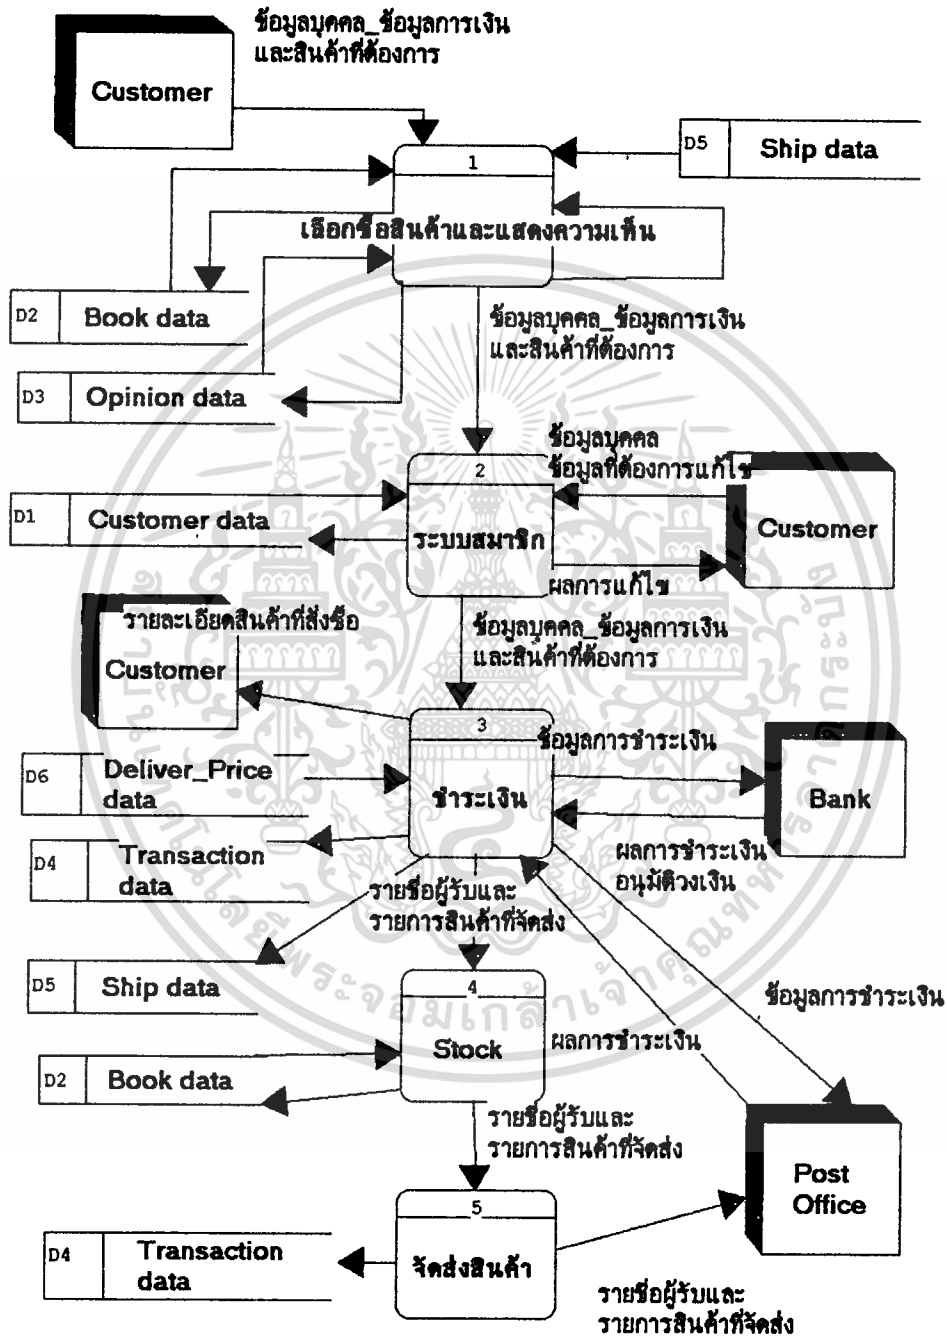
ข้อมูลบุคคล_ข้อมูลการเงิน และสินค้าที่ต้องการ

Customer

D5 Ship data

1

เลือกซื้อสินค้าและแสดงความเห็น

D2 Book data

D3 Opinion data

ข้อมูลบุคคล_ข้อมูลการเงิน และสินค้าที่ต้องการ

ข้อมูลบุคคล ข้อมูลที่ต้องการแก้ไข

2

D1 Customer data

ระบบสมาชิก

Customer

ผลการแก้ไข

รายละเอียดสินค้าที่สั่งซื้อ

Customer

ข้อมูลบุคคล_ข้อมูลการเงิน และสินค้าที่ต้องการ

3

ข้อมูลการชำระเงิน

D6 Deliver_Price data

ชำระเงิน

Bank

D4 Transaction data

ผลการชำระเงิน อนุมัติวงเงิน

รายชื่อผู้รับและ รายการสินค้าที่จัดส่ง

D5 Ship data

4

ข้อมูลการชำระเงิน

Stock

ผลการชำระเงิน

D2 Book data

รายชื่อผู้รับและ รายการสินค้าที่จัดส่ง

Post Office

5

D4 Transaction data

จัดส่งสินค้า

รายชื่อผู้รับและ รายการสินค้าที่จัดส่ง